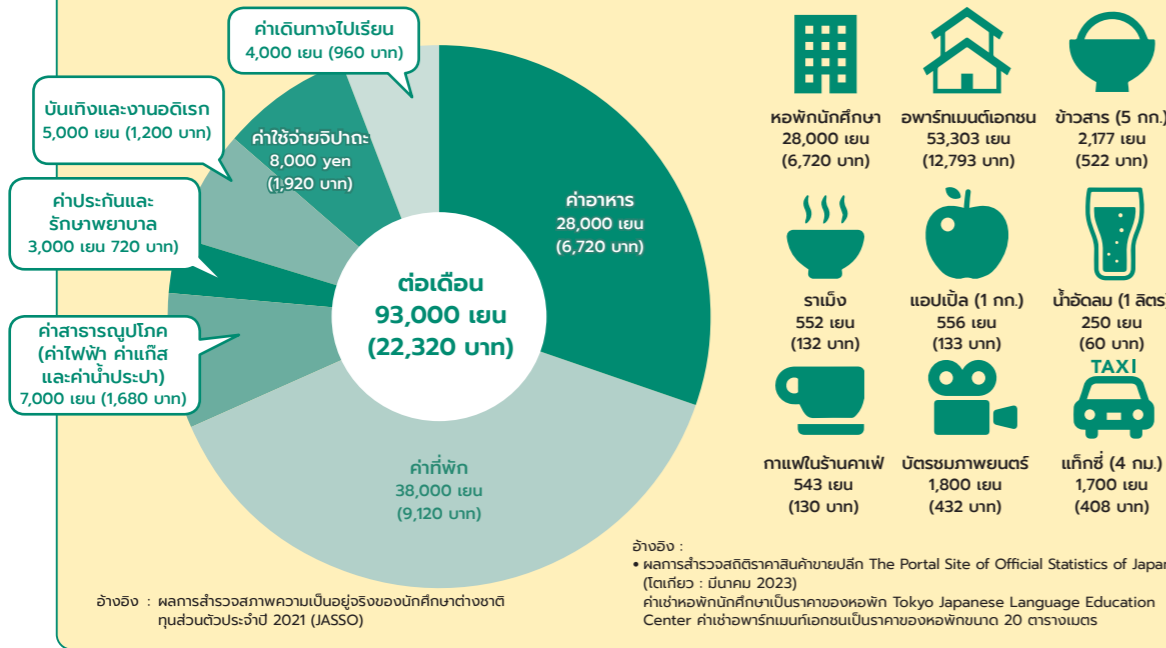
ค่าเดินทางไปเรียน
4,000 เยน (960 บาท)

บันเทิงและงานอดิเรก
5,000 เยน (1,200 บาท)

ค่าใช้จ่ายจิปาถะ
8,000 yen
(1,920 บาท)

ค่าประกันและรักษาพยาบาล
3,000 เยน 720 บาท)

ค่าอาหาร
28,000 เยน
(6,720 บาท)

ต่อเดือน
93,000 เยน
(22,320 บาท)

ค่าสาธารณูปโภค
(ค่าไฟฟ้า ค่าแก๊ส และค่าน้ำประปา)
7,000 เยน (1,680 บาท)

ค่าที่พัก
38,000 เยน
(9,120 บาท)

อ้างอิง : ผลการสำรวจสภาพความเป็นอยู่จริงของนักศึกษาต่างชาติทุนส่วนตัวประจำปี 2021 (JASSO)

หอพักนักศึกษา
28,000 เยน
(6,720 บาท)

อพาร์ทเมนต์เอกชน
53,303 เยน
(12,793 บาท)

ข้าวสาร (5 กก.)
2,177 เยน
(522 บาท)

ราเม็ง
552 เยน
(132 บาท)

แอปเปิ้ล (1 กก.)
556 เยน
(133 บาท)

น้ำอัดลม (1 ลิตร)
250 เยน
(60 บาท)

TAXI

กาแฟในร้านคาเฟ่
543 เยน
(130 บาท)

บัตรชมภาพยนตร์
1,800 เยน
(432 บาท)

แท็กซี่ (4 กม.)
1,700 เยน
(408 บาท)

อ้างอิง :
• ผลการสำรวจสถิติราคาสินค้าขายปลีก The Portal Site of Official Statistics of Japan (โตเกียว : มีนาคม 2023)
ค่าเช่าหอพักนักศึกษาเป็นราคาของหอพัก Tokyo Japanese Language Education Center ค่าเช่าอพาร์ทเมนท์เอกชนเป็นราคาของหอพักขนาด 20 ตารางเมตร